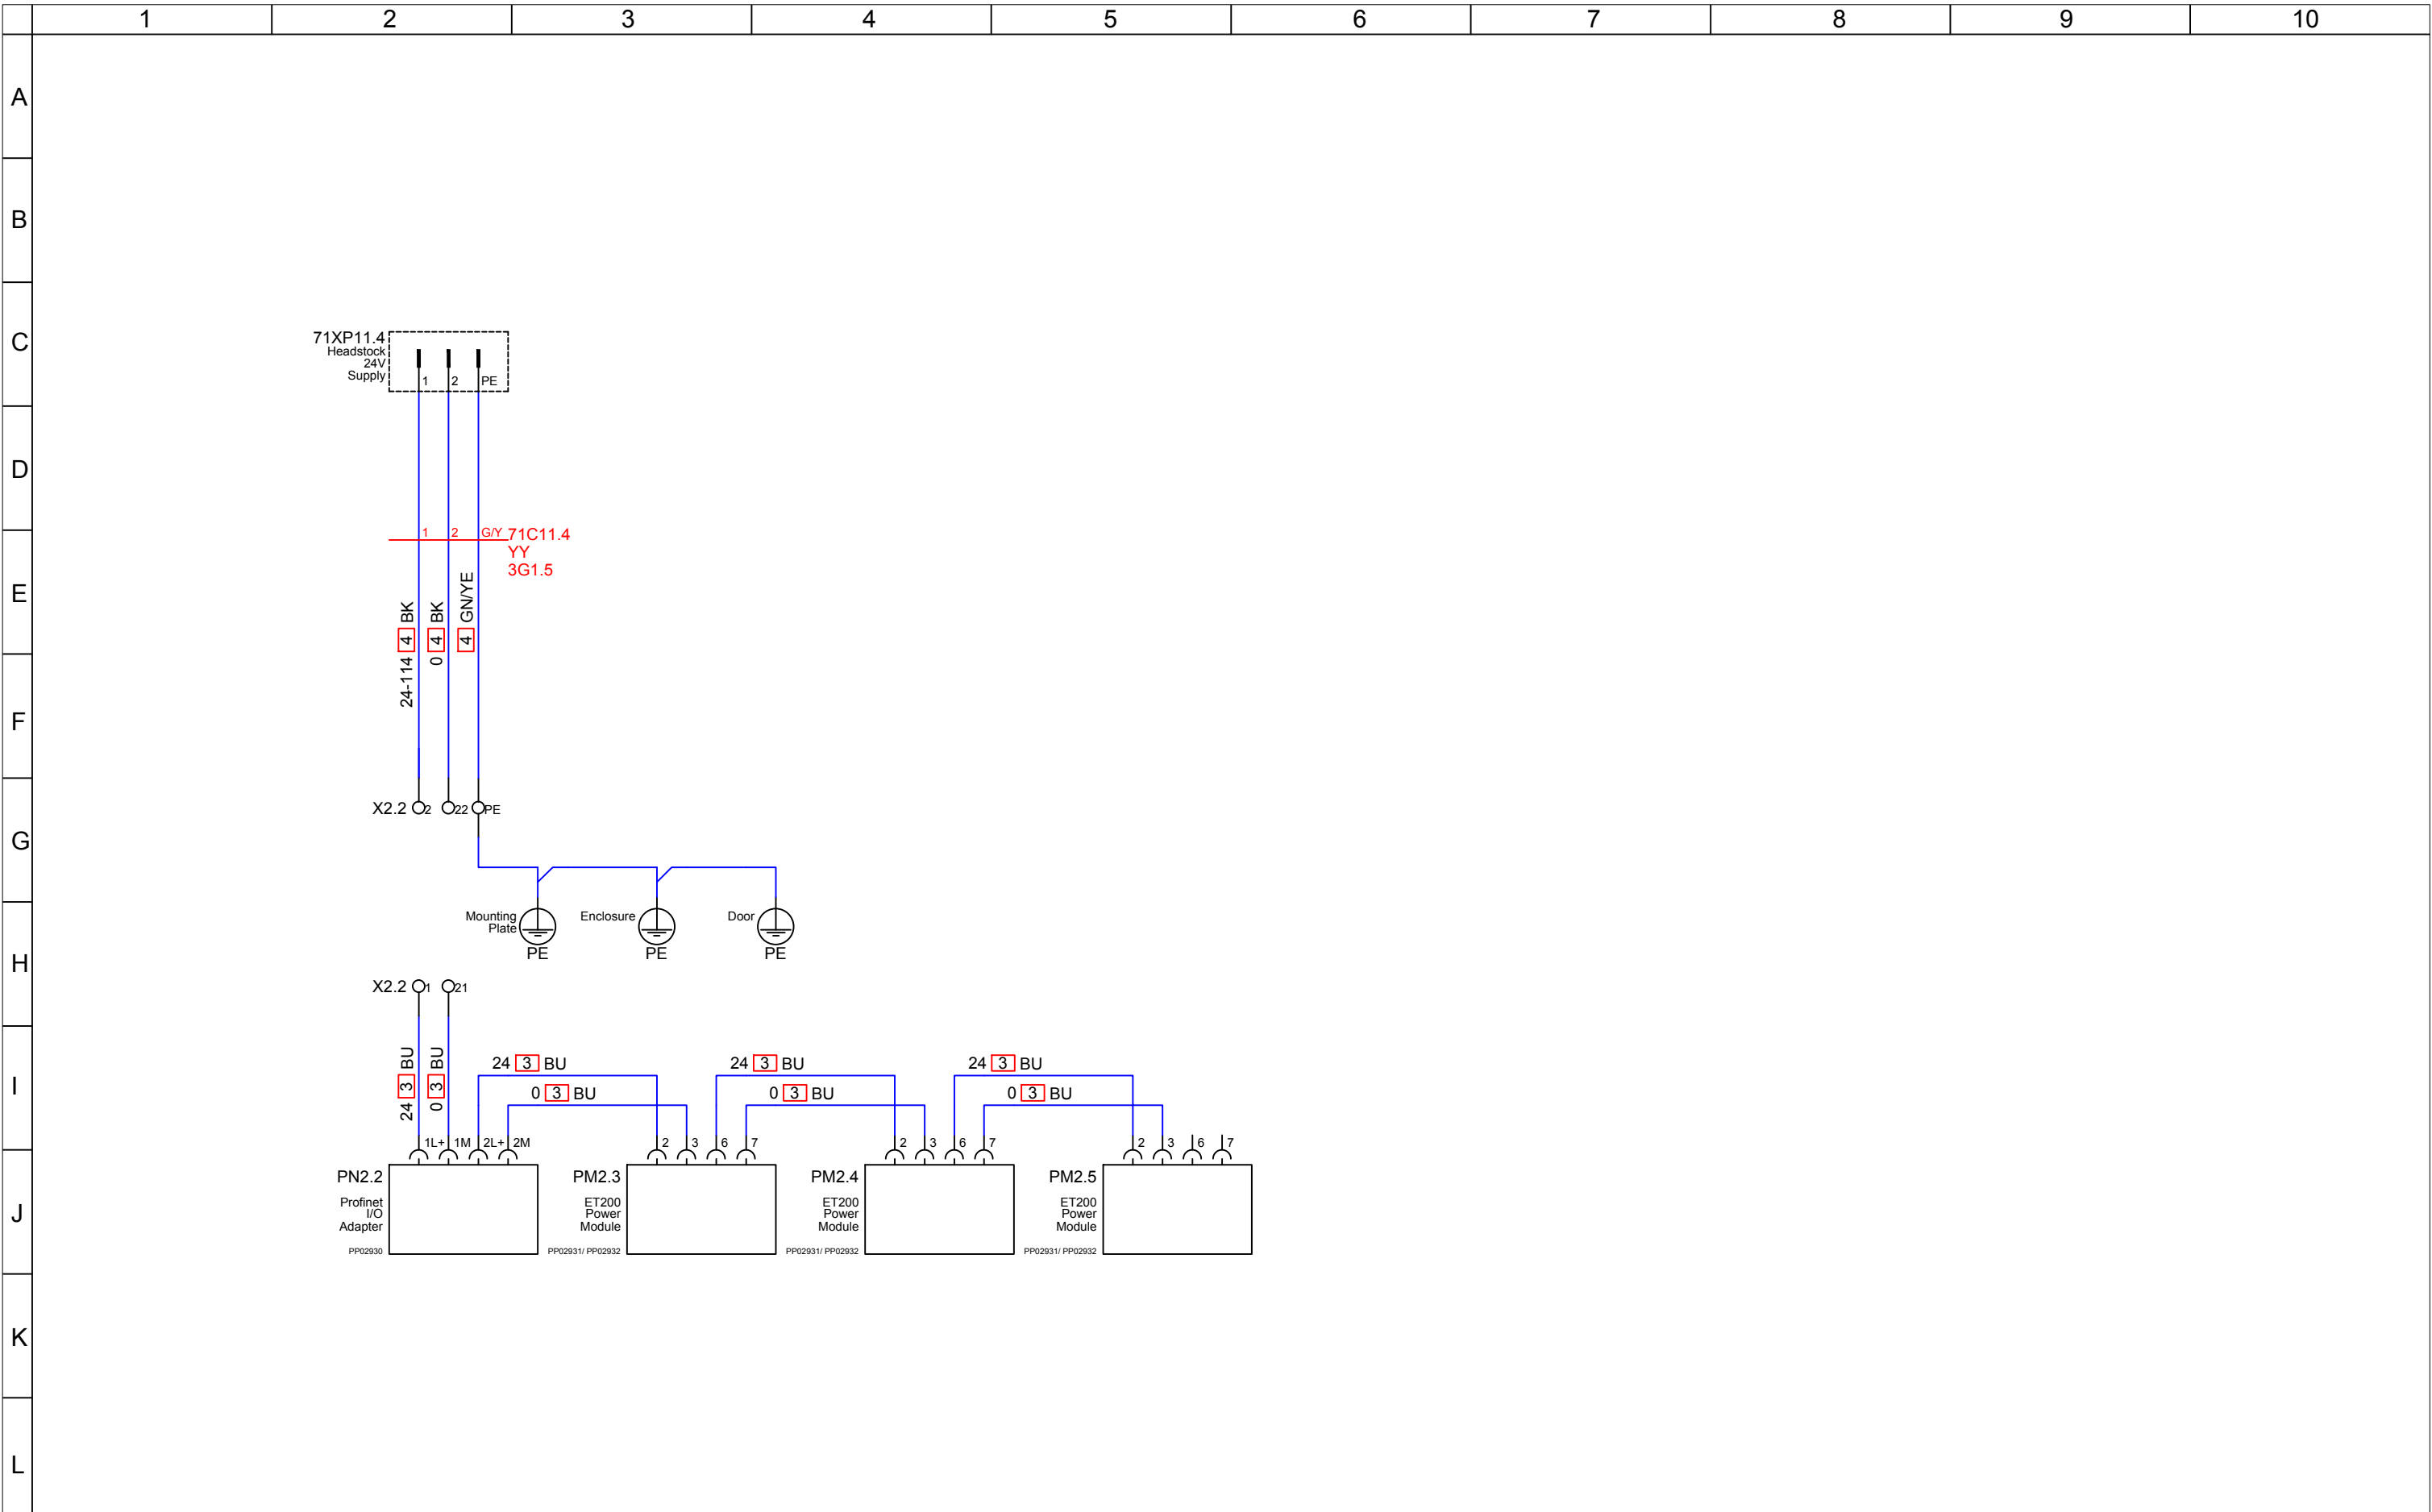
1 2 3 4 5 6 7 8 9 10

A
B
C
D
E
F
G
H
I
J
K
L

71XP11.4
Headstock
24V
Supply
1 2 PE

1 2 G/Y 71C11.4
YY
3G1.5

24-114 4 BK
0 4 BK
4 GN/YE

X2.2 2 22 PE

Mounting Plate
PE
Enclosure
PE
Door
PE

X2.2 1 21

24 3 BU
0 3 BU

24 3 BU
0 3 BU
24 3 BU
0 3 BU
24 3 BU
0 3 BU

1L+ 1M 2L+ 2M
2 3 6 7
2 3 6 7
2 3 6 7

PN2.2
Profinet
I/O
Adapter
PP02930

PM2.3
ET200
Power
Module
PP02931/ PP02932

PM2.4
ET200
Power
Module
PP02931/ PP02932

PM2.5
ET200
Power
Module
PP02931/ PP02932